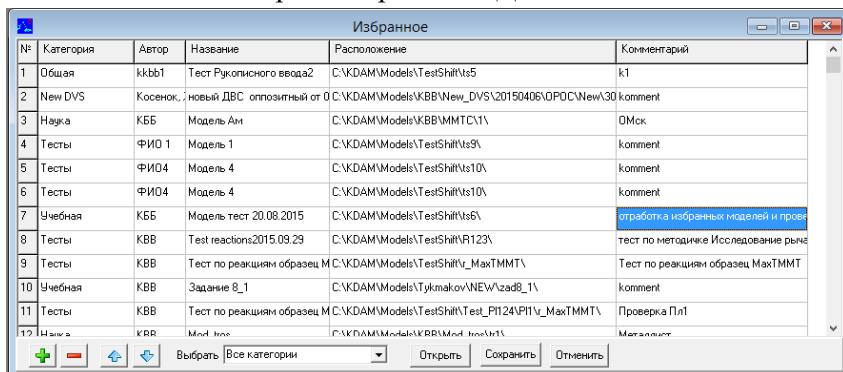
Избранное

| № | Категория | Автор | Название | Расположение | Комментарий |
|---|---|---|---|---|---|
| 1 | Общая | kkbb1 | Тест Рукописного ввода2 | C:\KDAM\Models\TestShift\ts5 | k1 |
| 2 | New DVS | Косенок, J | новый ДВС оппозитный от 0 | C:\KDAM\Models\KBB\New_DVS\20150406\OPOC\New\30 | koment |
| 3 | Наука | КББ | Модель Ам | C:\KDAM\Models\KBB\MMTC\1\ | ОМск |
| 4 | Тесты | ФИО 1 | Модель 1 | C:\KDAM\Models\TestShift\ts9\ | komment |
| 5 | Тесты | ФИО4 | Модель 4 | C:\KDAM\Models\TestShift\ts10\ | komment |
| 6 | Тесты | ФИО4 | Модель 4 | C:\KDAM\Models\TestShift\ts10\ | komment |
| 7 | Учебная | КББ | Модель тест 20.08.2015 | C:\KDAM\Models\TestShift\ts6\ | отработка избранных моделей и прове |
| 8 | Тесты | КВВ | Test reactions2015.09.29 | C:\KDAM\Models\TestShift\R123\ | тест по методичке Исследование рыча |
| 9 | Тесты | КВВ | Тест по реакциям образец M | C:\KDAM\Models\TestShift\r_MaxTMMT\ | Тест по реакциям образец MaxTMMT |
| 10 | Учебная | КВВ | Задание 8_1 | C:\KDAM\Models\Tykmakov\NEW\zad8_1\ | komment |
| 11 | Тесты | КВВ | Тест по реакциям образец M | C:\KDAM\Models\TestShift\Test_PI124\PI1\r_MaxTMMT\ | Проверка Пл1 |
| 12 | Наука | КВВ | Mod_tros | C:\KDAM\Models\KBB\Mod_tros\t1\ | Металлист |

Выбрать Все категории Открыть Сохранить Отменить